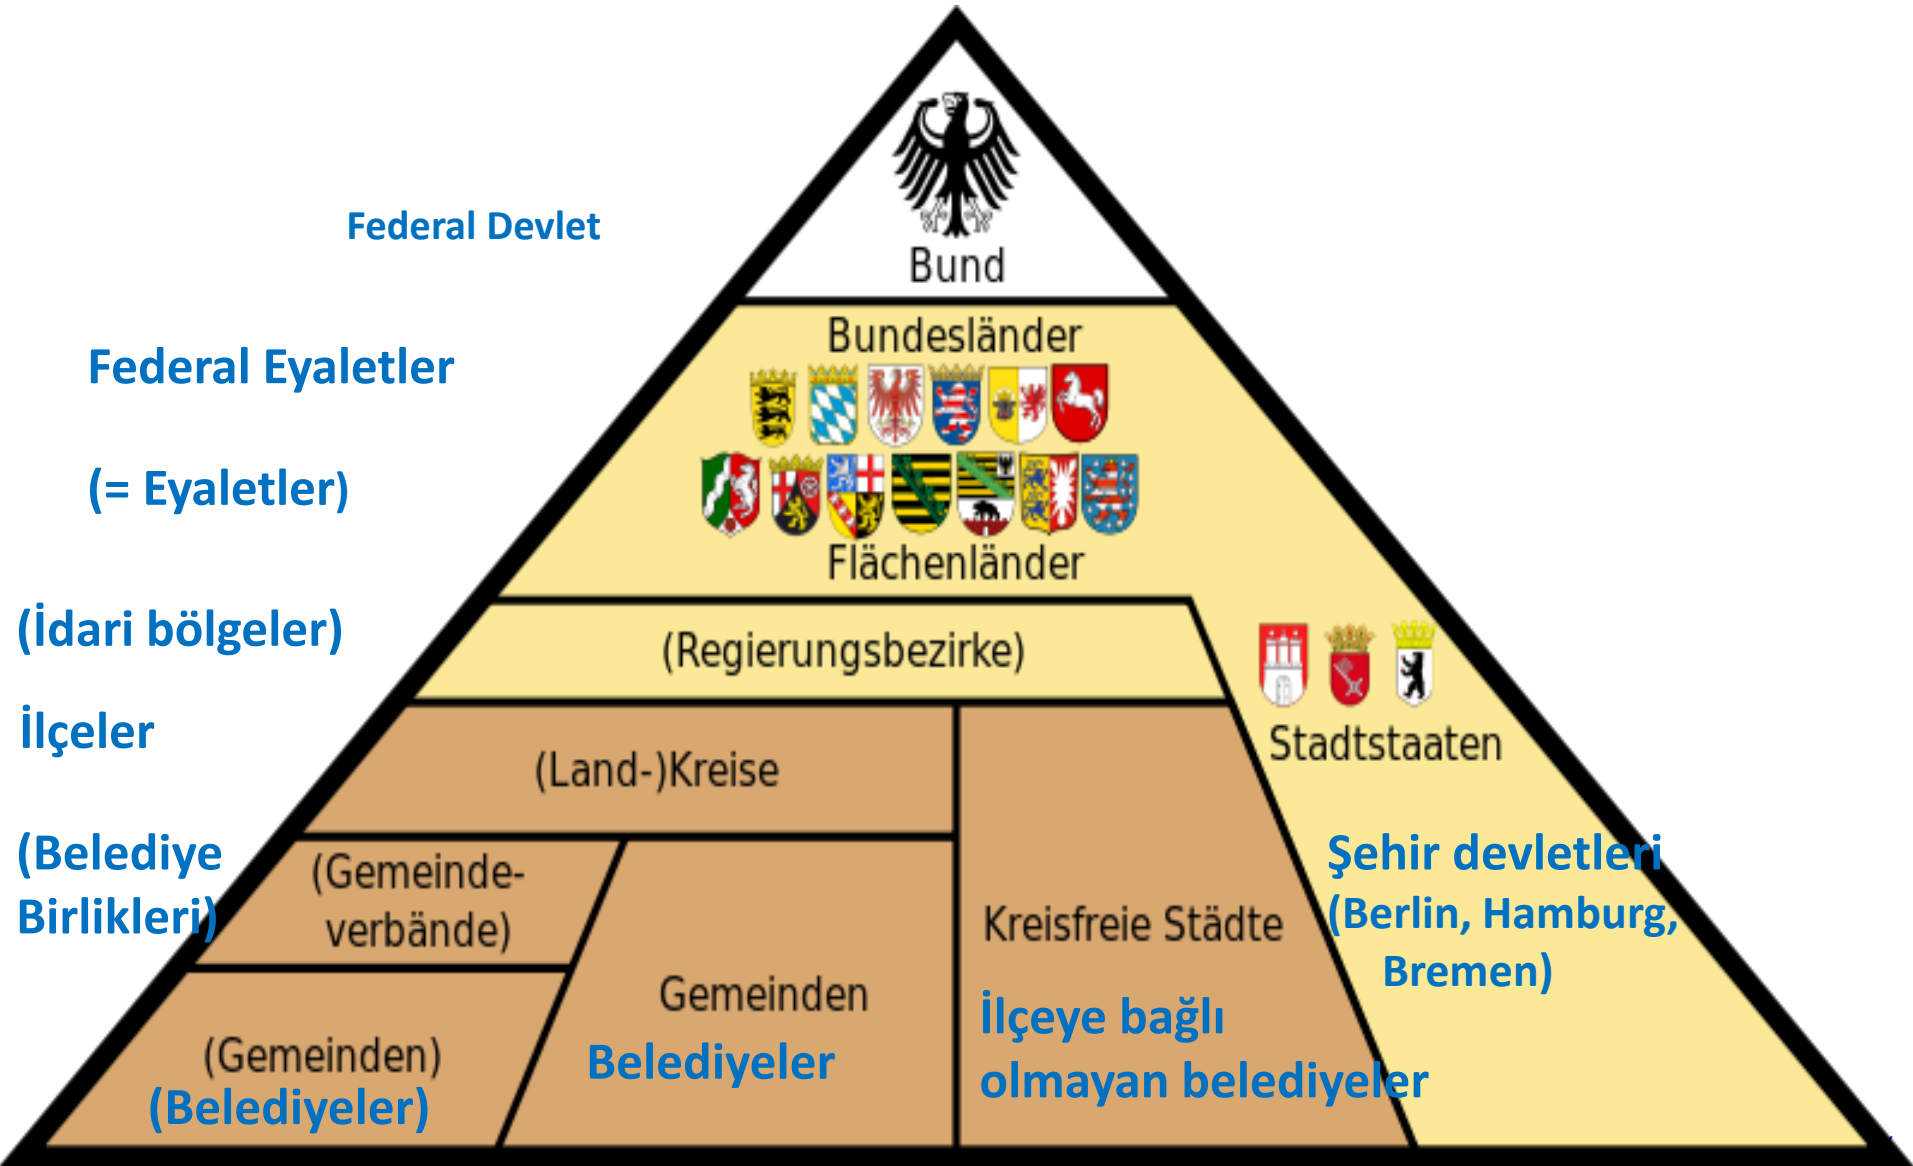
Federal Devlet

Bund

Federal Eyaletler

(= Eyaletler)

Bundesländer

Flächenländer

(İdari bölgeler)

(Regierungsbezirke)

Stadtstaaten

İlçeler

(Land-)Kreise

(Belediye Birlikleri)

(Gemeindeverbände)

Kreisfreie Städte

Şehir devletleri (Berlin, Hamburg, Bremen)

Gemeinden

Belediyeler

İlçeye bağlı olmayan belediyeler

(Gemeinden)

(Belediyeler)